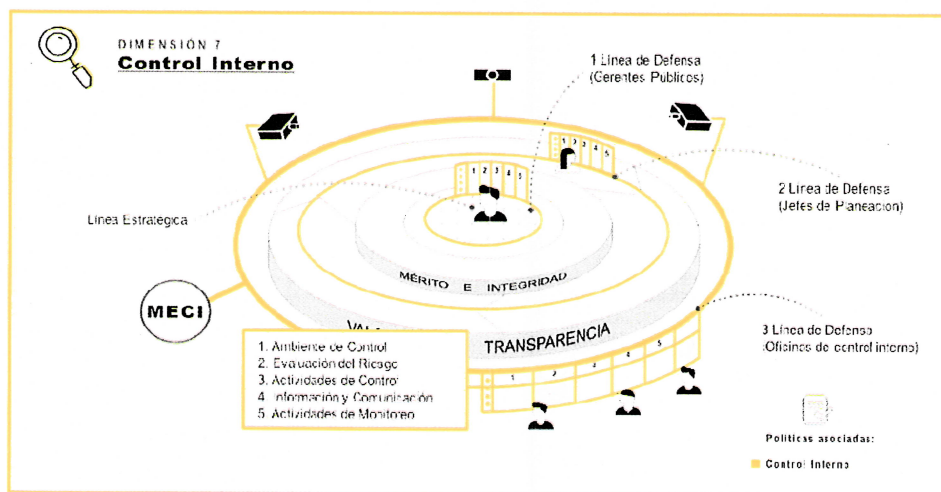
DIMENSIÓN 7
Control Interno

1 Línea de Defensa
(Gerentes Publicos)

2 Línea de Defensa
(Jefes de Planeacion)

Línea Estrategica

MÉRITO E INTEGRIDAD

MECI

VAL

TRANSPARENCIA

3 Línea de Defensa
(Oficinas de control interno)

1. Ambiente de Control
2. Evaluación del Riesgo
3. Actividades de Control
4. Información y Comunicación
5. Actividades de Monitoreo

1 2 3 4 5

1 2 3 4 5

1 2 3 4 5

Políticas asociadas:
Control Interno